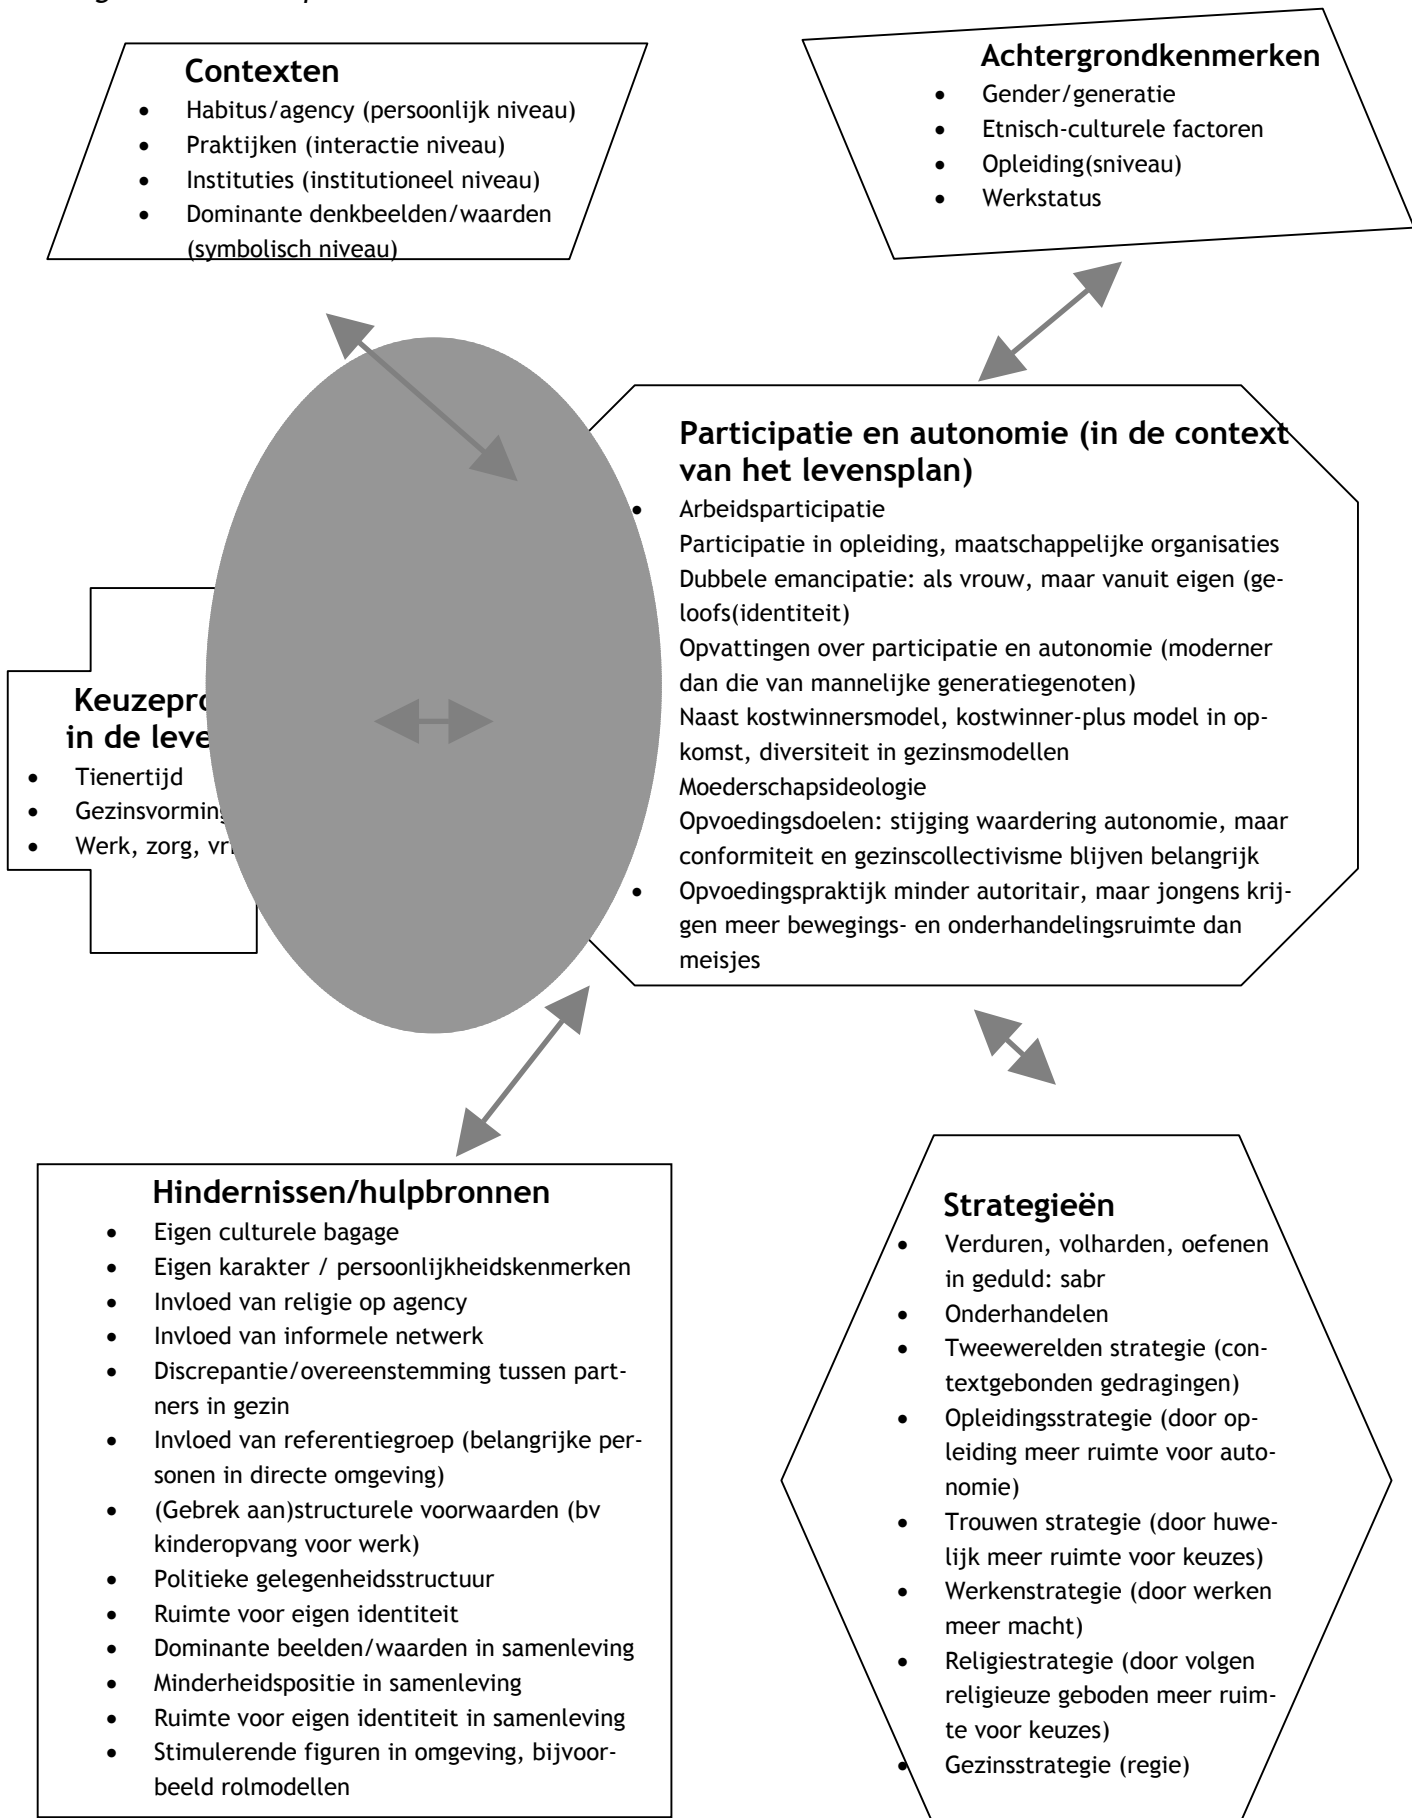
**Contexten**
- Habitus/agency (persoonlijk niveau)
- Praktijken (interactie niveau)
- Instituties (institutioneel niveau)
- Dominante denkbeelden/waarden (symbolisch niveau)

**Achtergrondkenmerken**
- Gender/generatie
- Etnisch-culturele factoren
- Opleiding(sniveau)
- Werkstatus

**Participatie en autonomie (in de context van het levensplan)**
- Arbeidsparticipatie

Participatie in opleiding, maatschappelijke organisaties
Dubbele emancipatie: als vrouw, maar vanuit eigen (geloofs(identiteit)
Opvattingen over participatie en autonomie (moderner dan die van mannelijke generatiegenoten)
Naast kostwinnersmodel, kostwinner-plus model in opkomst, diversiteit in gezinsmodellen
Moederschapsideologie
Opvoedingsdoelen: stijging waardering autonomie, maar conformiteit en gezinscollectivisme blijven belangrijk
- Opvoedingspraktijk minder autoritair, maar jongens krijgen meer bewegings- en onderhandelingsruimte dan meisjes

**Keuzepro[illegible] in de leve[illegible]**
- Tienertijd
- Gezinsvorming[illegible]
- Werk, zorg, vr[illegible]

**Hindernissen/hulpbronnen**
- Eigen culturele bagage
- Eigen karakter / persoonlijkheidskenmerken
- Invloed van religie op agency
- Invloed van informele netwerk
- Discrepantie/overeenstemming tussen partners in gezin
- Invloed van referentiegroep (belangrijke personen in directe omgeving)
- (Gebrek aan)structurele voorwaarden (bv kinderopvang voor werk)
- Politieke gelegenheidsstructuur
- Ruimte voor eigen identiteit
- Dominante beelden/waarden in samenleving
- Minderheidspositie in samenleving
- Ruimte voor eigen identiteit in samenleving
- Stimulerende figuren in omgeving, bijvoorbeeld rolmodellen

**Strategieën**
- Verduren, volharden, oefenen in geduld: sabr
- Onderhandelen
- Tweewerelden strategie (contextgebonden gedragingen)
- Opleidingsstrategie (door opleiding meer ruimte voor autonomie)
- Trouwen strategie (door huwelijk meer ruimte voor keuzes)
- Werkenstrategie (door werken meer macht)
- Religiestrategie (door volgen religieuze geboden meer ruimte voor keuzes)
- Gezinsstrategie (regie)